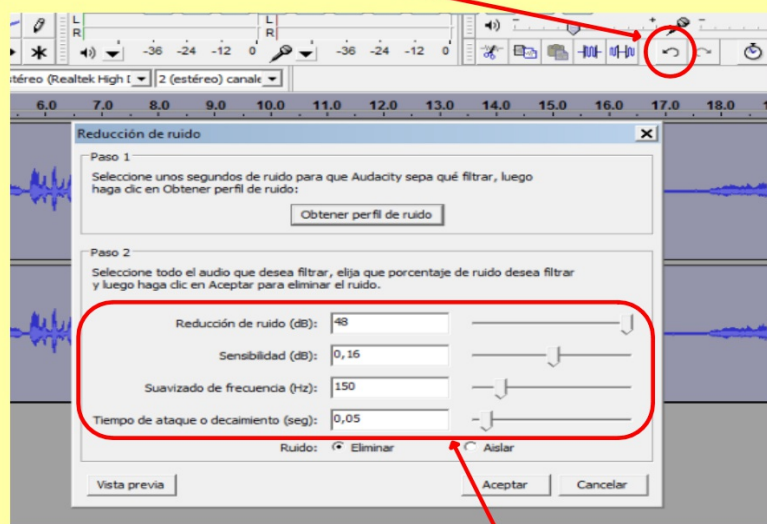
L
R
-36 -24 -12 0
L
R
-36 -24 -12 0
stéreo (Realtek High I
2 (estéreo) canale
6.0 7.0 8.0 9.0 10.0 11.0 12.0 13.0 14.0 15.0 16.0 17.0 18.0

Reducción de ruido

Paso 1
Seleccione unos segundos de ruido para que Audacity sepa qué filtrar, luego haga clic en Obtener perfil de ruido:

Obtener perfil de ruido

Paso 2
Seleccione todo el audio que desea filtrar, elija que porcentaje de ruido desea filtrar y luego haga clic en Aceptar para eliminar el ruido.

Reducción de ruido (dB): 48
Sensibilidad (dB): 0,16
Suavizado de frecuencia (Hz): 150
Tiempo de ataque o decaimiento (seg): 0,05

Ruido: Eliminar Aislar

Vista previa
Aceptar
Cancelar